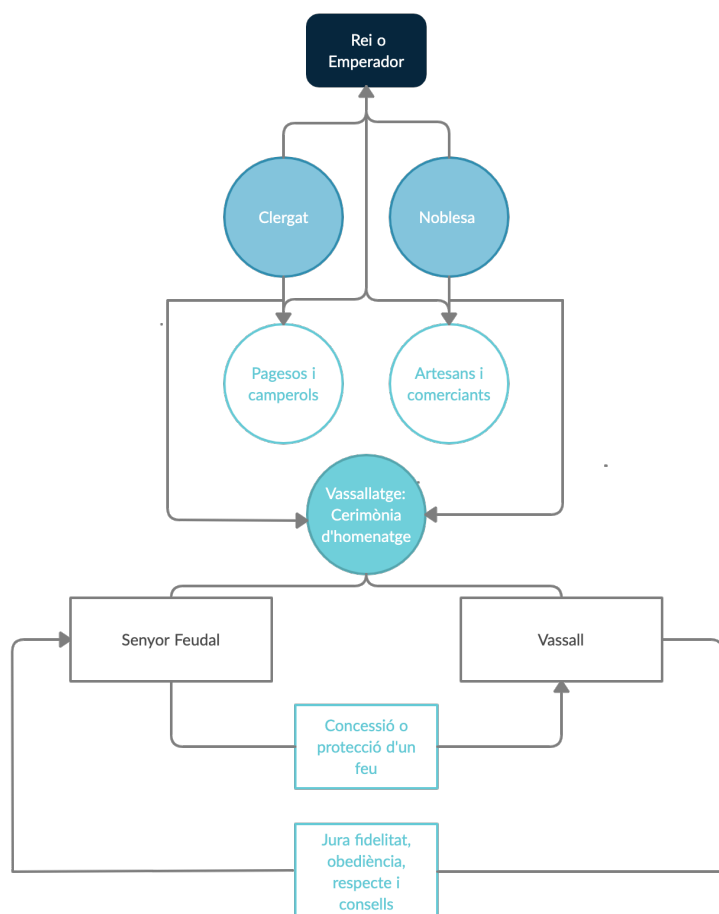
Rei o Emperador

Clergat

Noblesa

Pagesos i camperols

Artesans i comerciants

Vassallatge: Cerimònia d'homenatge

Senyor Feudal

Vassall

Concessió o protecció d'un feu

Jura fidelitat, obediència, respecte i consells